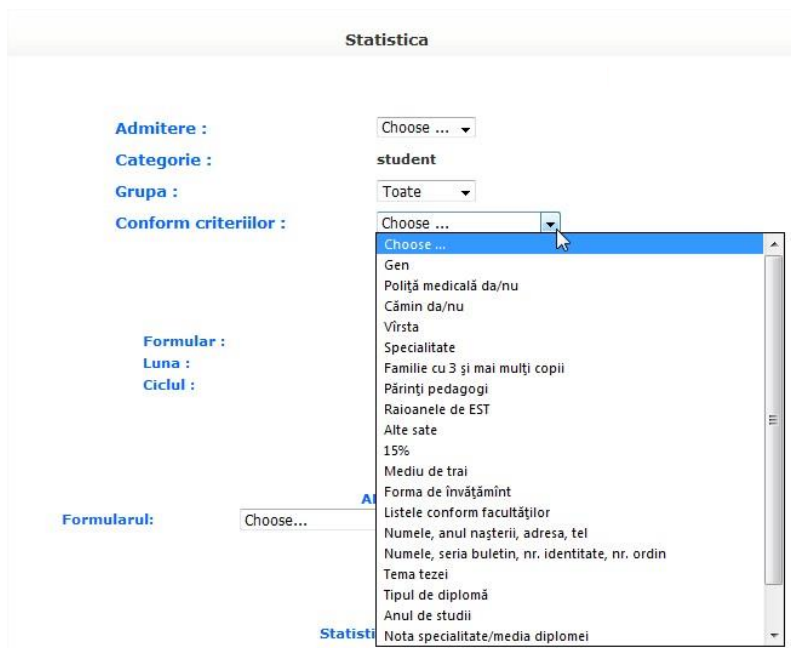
Statistica

Admitere : Choose ...

Categorie : student

Grupa : Toate

Conform criteriilor : Choose ...

Choose ...
Gen
Poliță medicală da/nu
Cămin da/nu
Vîrsta
Specialitate
Familie cu 3 şi mai mulţi copii
Părinţi pedagogi
Raioanele de EST
Alte sate
15%
Mediu de trai
Forma de învăţămînt
Listele conform facultăţilor
Numele, anul naşterii, adresa, tel
Numele, seria buletin, nr. identitate, nr. ordin
Tema tezei
Tipul de diplomă
Anul de studii
Nota specialitate/media diplomei

Formular :
Luna :
Ciclul :

Al

Formularul: Choose...

Statisti